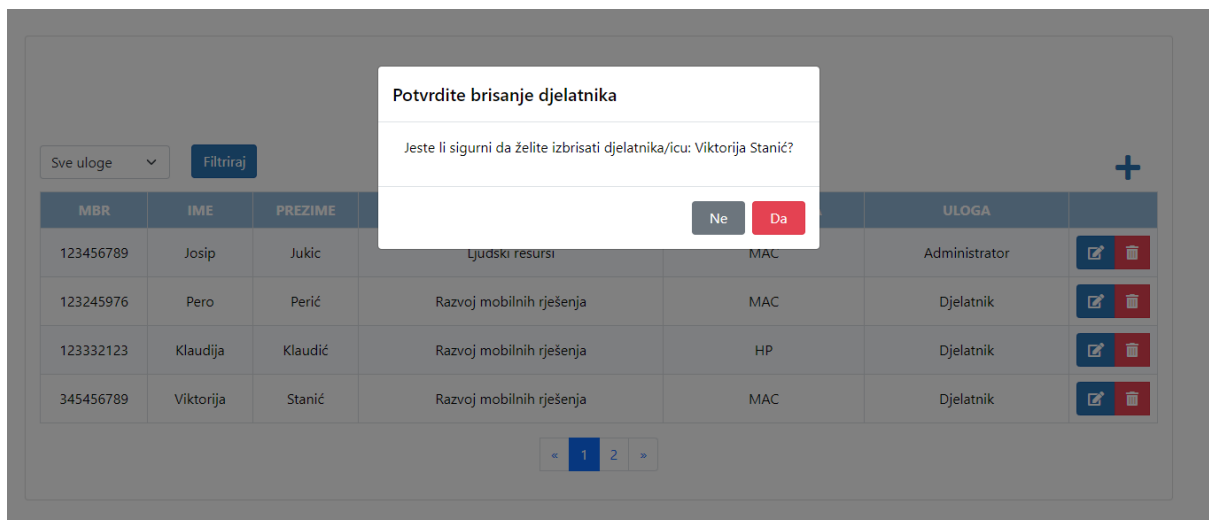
Potvrdite brisanje djelatnika

Jeste li sigurni da želite izbrisati djelatnika/icu: Viktorija Stanić?

Ne Da

Sve uloge Filtriraj

+

| MBR | IME | PREZIME | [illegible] | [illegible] | ULOGA | |
|---|---|---|---|---|---|---|
| 123456789 | Josip | Jukic | Ljudski resursi | MAC | Administrator | |
| 123245976 | Pero | Perić | Razvoj mobilnih rješenja | MAC | Djelatnik | |
| 123332123 | Klaudija | Klaudić | Razvoj mobilnih rješenja | HP | Djelatnik | |
| 345456789 | Viktorija | Stanić | Razvoj mobilnih rješenja | MAC | Djelatnik | |

« 1 2 »